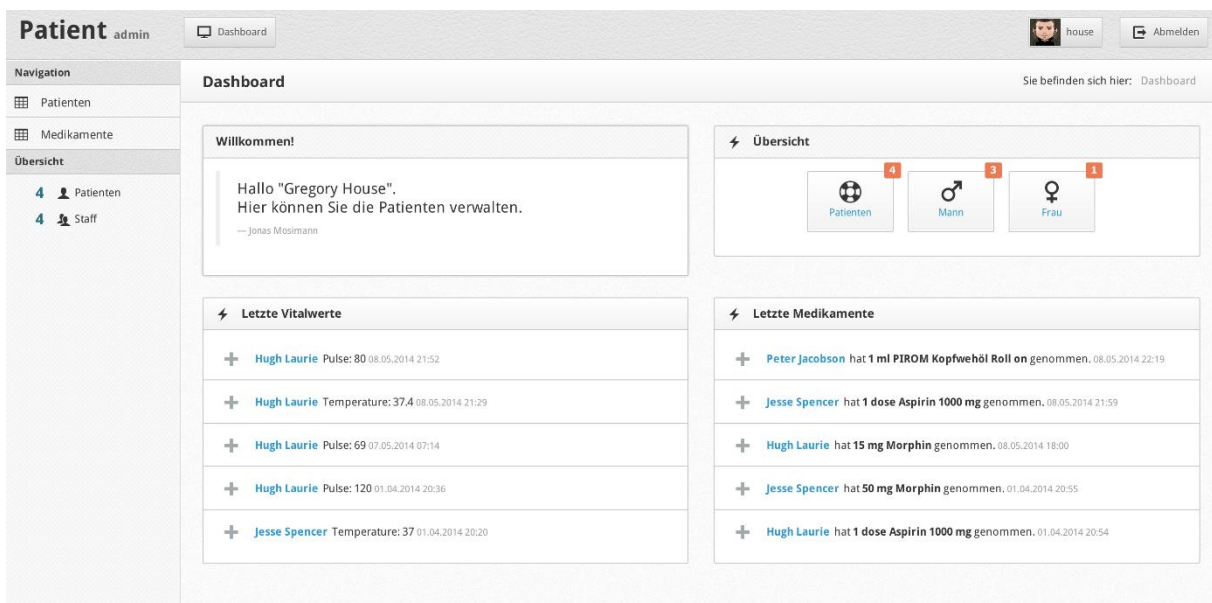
Patient admin

Dashboard

house

Abmelden

Navigation

Patienten

Medikamente

Übersicht

4 Patienten

4 Staff

Dashboard

Sie befinden sich hier: Dashboard

Willkommen!

Hallo "Gregory House".
Hier können Sie die Patienten verwalten.

— Jonas Mosimann

Übersicht

4 Patienten

3 Mann

1 Frau

Letzte Vitalwerte

Hugh Laurie Pulse: 80 08.05.2014 21:52

Hugh Laurie Temperature: 37.4 08.05.2014 21:29

Hugh Laurie Pulse: 69 07.05.2014 07:14

Hugh Laurie Pulse: 120 01.04.2014 20:36

Jesse Spencer Temperature: 37 01.04.2014 20:20

Letzte Medikamente

Peter Jacobson hat 1 ml PIROM Kopfwehöl Roll on genommen. 08.05.2014 22:19

Jesse Spencer hat 1 dose Aspirin 1000 mg genommen. 08.05.2014 21:59

Hugh Laurie hat 15 mg Morphin genommen. 08.05.2014 18:00

Jesse Spencer hat 50 mg Morphin genommen. 01.04.2014 20:55

Hugh Laurie hat 1 dose Aspirin 1000 mg genommen. 01.04.2014 20:54